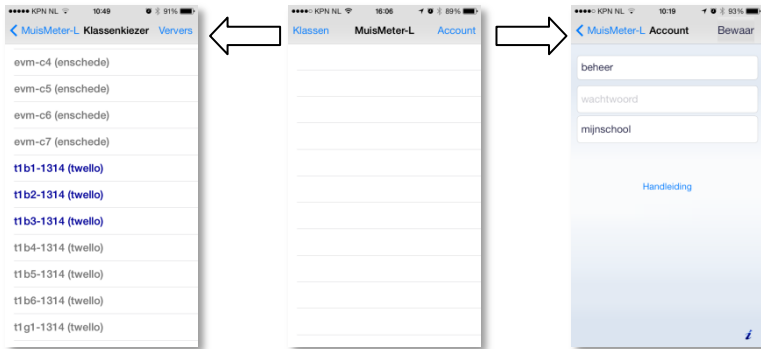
●●●●○ KPN NL 10:49 91%
MuisMeter-L Klassenkiezer Ververs
evm-c4 (enschede)
evm-c5 (enschede)
evm-c6 (enschede)
evm-c7 (enschede)
t1b1-1314 (twello)
t1b2-1314 (twello)
t1b3-1314 (twello)
t1b4-1314 (twello)
t1b5-1314 (twello)
t1b6-1314 (twello)
t1g1-1314 (twello)

●●●●○ KPN NL 16:06 89%
Klassen MuisMeter-L Account

●●●●○ KPN NL 10:19 93%
MuisMeter-L Account Bewaar
beheer
wachtwoord
mijnschool
Handleiding
i